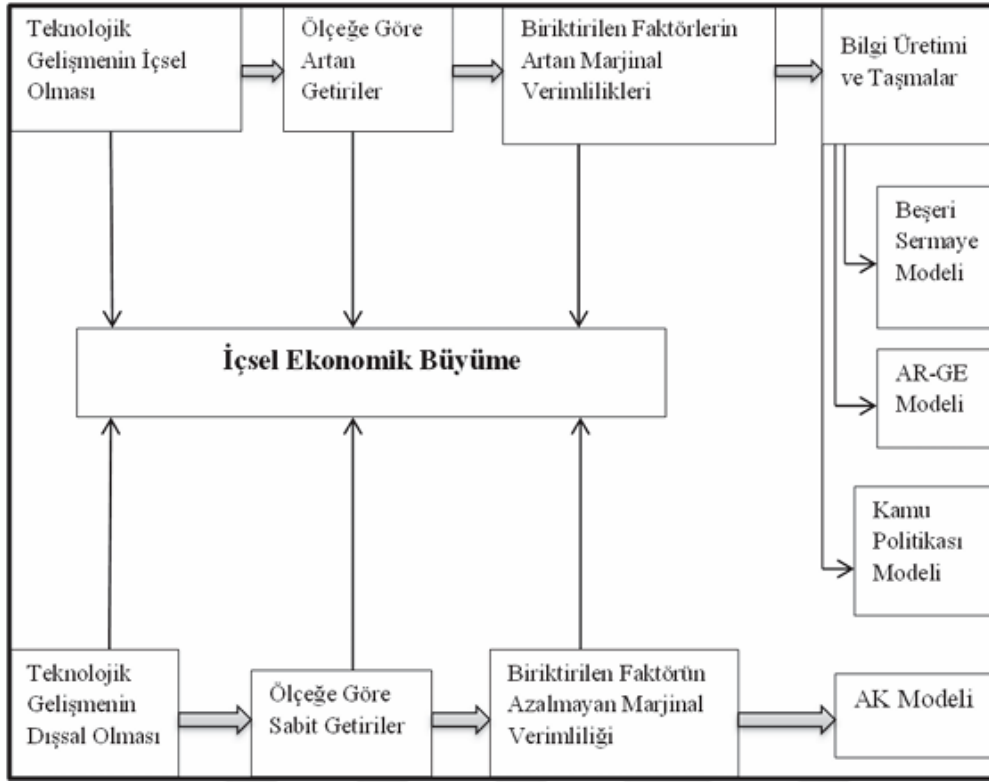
Teknolojik Gelişmenin İçsel Olması

Ölçeğe Göre Artan Getiriler

Biriktirilen Faktörlerin Artan Marjinal Verimlilikleri

Bilgi Üretimi ve Taşmalar

Beşeri Sermaye Modeli

AR-GE Modeli

Kamu Politikası Modeli

İçsel Ekonomik Büyüme

Teknolojik Gelişmenin Dışsal Olması

Ölçeğe Göre Sabit Getiriler

Biriktirilen Faktörün Azalmayan Marjinal Verimliliği

AK Modeli